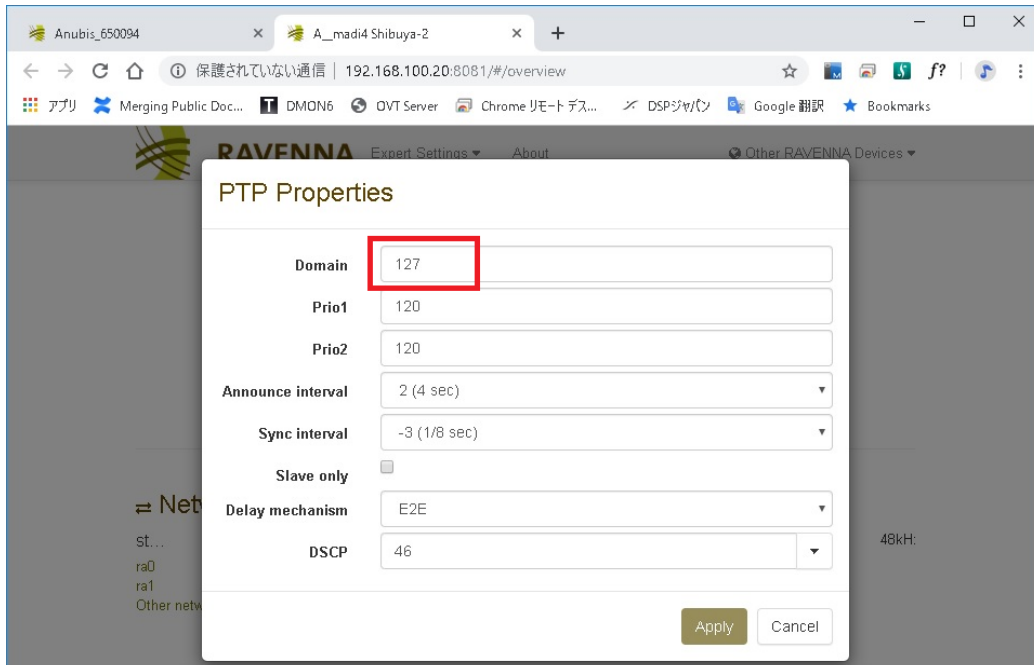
Anubis_650094 × A__madi4 Shibuya-2 × +

← → C ⌂ ⓘ 保護されていない通信 | 192.168.100.20:8081/#/overview

アプリ Merging Public Doc... DMON6 OVT Server Chrome リモート デス... DSPジャパン Google 翻訳 Bookmarks

RAVENNA Expert Settings ▾ About Other RAVENNA Devices ▾

PTP Properties

Domain 127

Prio1 120

Prio2 120

Announce interval 2 (4 sec)

Sync interval -3 (1/8 sec)

Slave only

Delay mechanism E2E

DSCP 46

⇄ Netw

st...

ra0

ra1

Other netw

48kH:

Apply Cancel